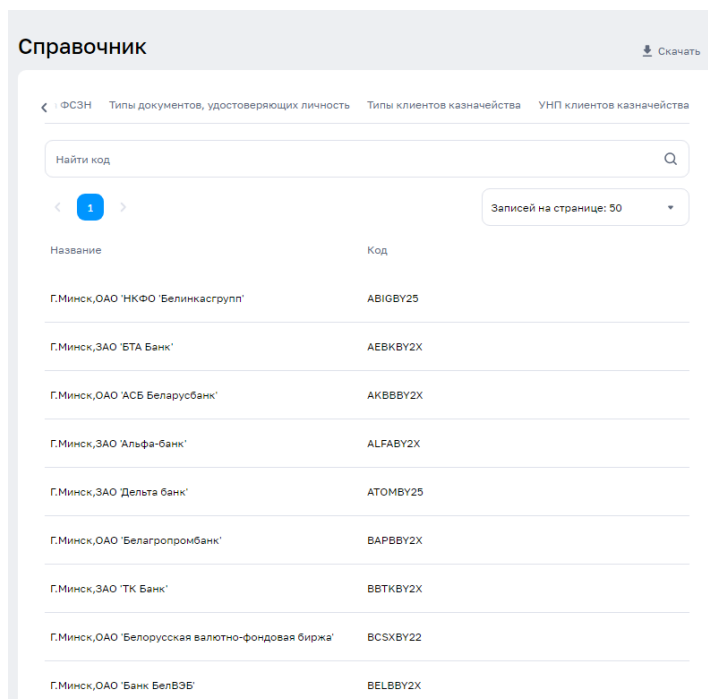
Справочник

Скачать

ФСЗН Типы документов, удостоверяющих личность Типы клиентов казначейства УНП клиентов казначейства

Найти код

1

Записей на странице: 50

| Название | Код |
|---|---|
| Г.Минск,ОАО 'НКФО 'Белинкасгрупп' | ABIGBY25 |
| Г.Минск,ЗАО 'БТА Банк' | AEBKBY2X |
| Г.Минск,ОАО 'АСБ Беларусбанк' | AKBBBY2X |
| Г.Минск,ЗАО 'Альфа-банк' | ALFABY2X |
| Г.Минск,ЗАО 'Дельта банк' | ATOMBY25 |
| Г.Минск,ОАО 'Белагропромбанк' | BAPBBY2X |
| Г.Минск,ЗАО 'ТК Банк' | BBTKBY2X |
| Г.Минск,ОАО 'Белорусская валютно-фондовая биржа' | BCSXBY22 |
| Г.Минск,ОАО 'Банк БелВЭБ' | BELBBY2X |